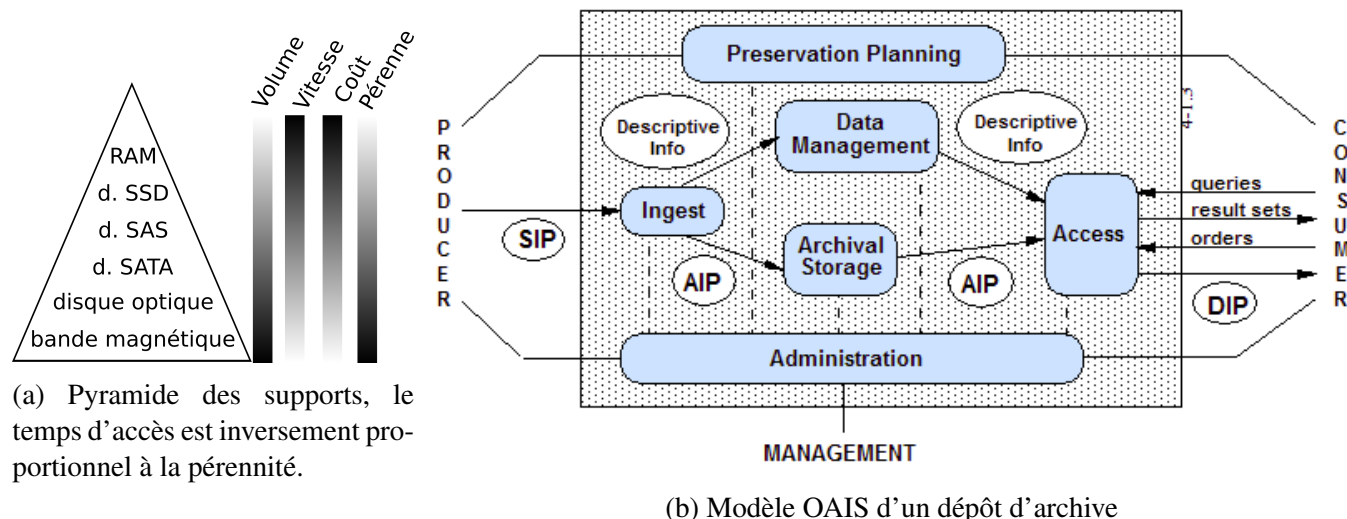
Volume
Vitesse
Coût
Pérenne

RAM
d. SSD
d. SAS
d. SATA
disque optique
bande magnétique

(a) Pyramide des supports, le temps d'accès est inversement proportionnel à la pérennité.

Preservation Planning

4-1.3

P
R
O
D
U
C
E
R

Descriptive Info

Data Management

Descriptive Info

C
O
N
S
U
M
E
R

queries
result sets
orders

Ingest

Access

SIP

Archival Storage

AIP

AIP

DIP

Administration

MANAGEMENT

(b) Modèle OAIS d'un dépôt d'archive